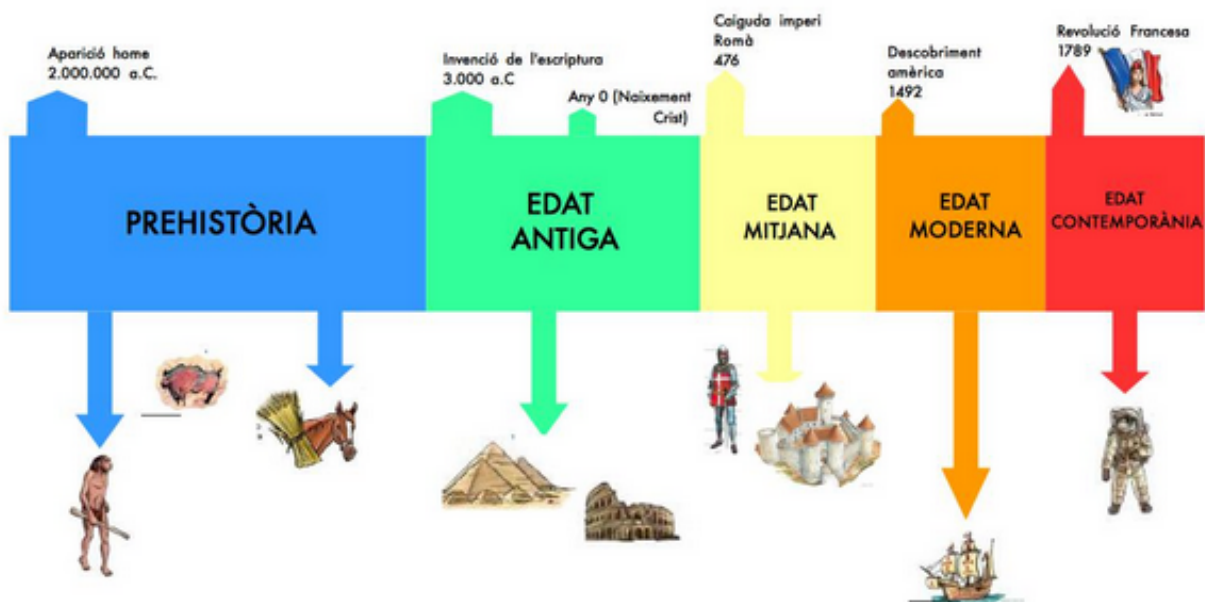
Aparició home
2.000.000 a.C.

Invenció de l'escriptura
3.000 a.C

Any 0 (Naixement Crist)

Caiguda imperi Romà
476

Descobriment amèrica
1492

Revolució Francesa
1789

PREHISTÒRIA

EDAT ANTIGA

EDAT MITJANA

EDAT MODERNA

EDAT CONTEMPORÀNIA